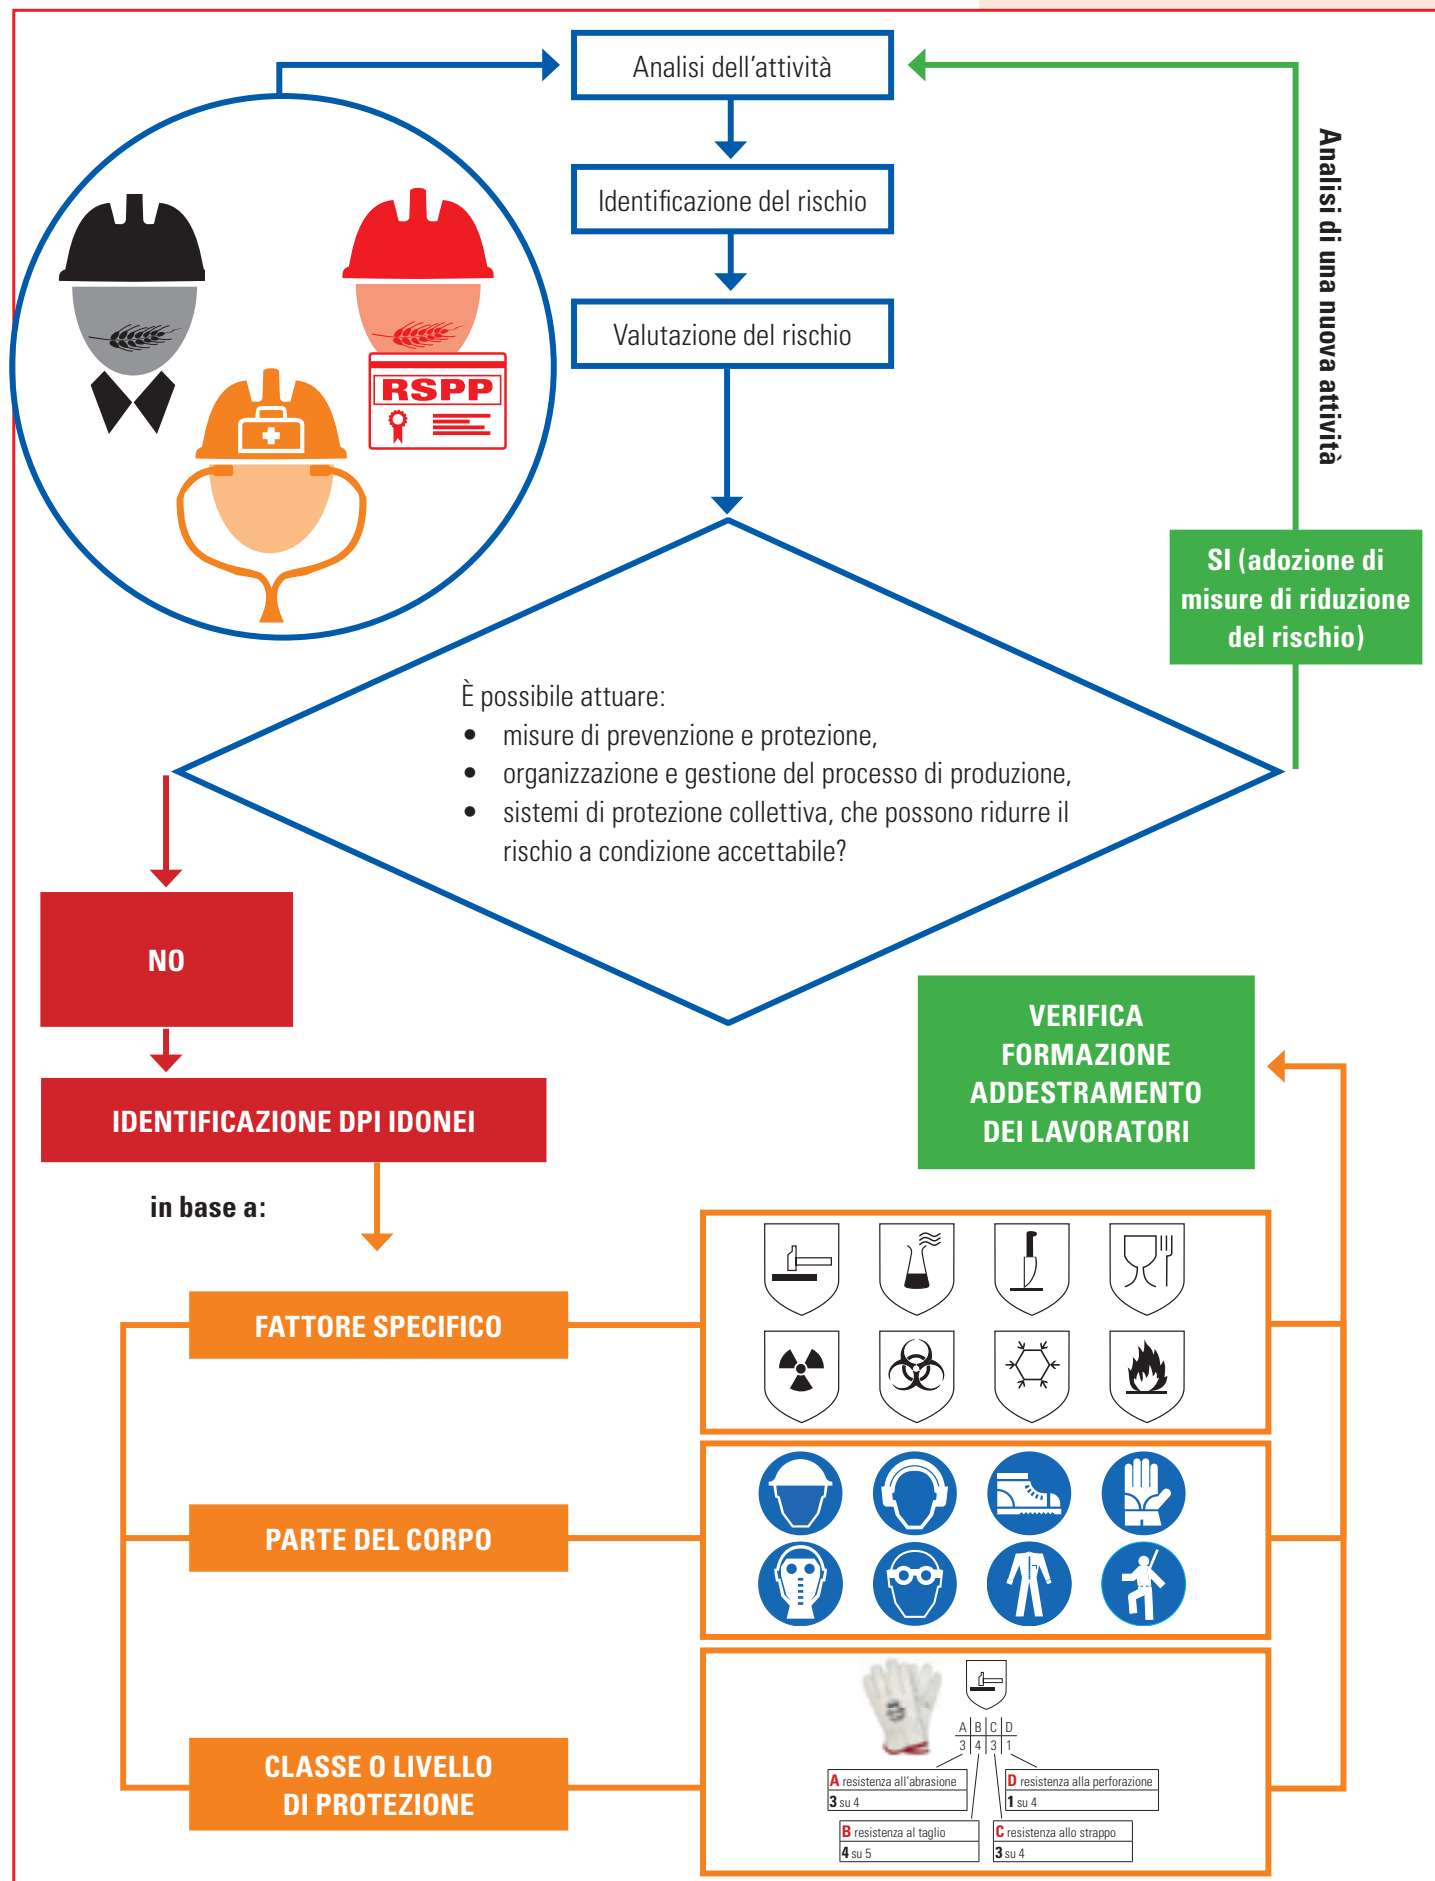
Analisi dell'attività

Identificazione del rischio

Valutazione del rischio

Analisi di una nuova attività

RSPP

SI (adozione di misure di riduzione del rischio)

È possibile attuare:
- misure di prevenzione e protezione,
- organizzazione e gestione del processo di produzione,
- sistemi di protezione collettiva, che possono ridurre il rischio a condizione accettabile?

NO

IDENTIFICAZIONE DPI IDONEI

in base a:

VERIFICA FORMAZIONE ADDESTRAMENTO DEI LAVORATORI

FATTORE SPECIFICO

PARTE DEL CORPO

CLASSE O LIVELLO DI PROTEZIONE

| A | B | C | D |
|---|---|---|---|
| 3 | 4 | 3 | 1 |

A resistenza all'abrasione
3 su 4

D resistenza alla perforazione
1 su 4

B resistenza al taglio
4 su 5

C resistenza allo strappo
3 su 4